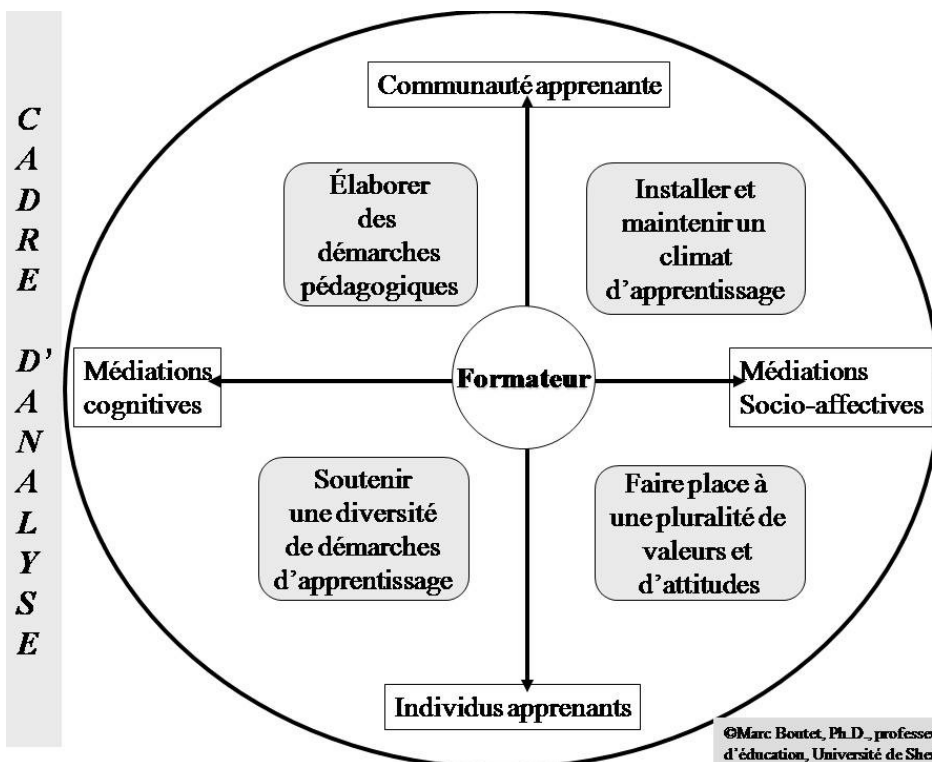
C
A
D
R
E

D'
A
N
A
L
Y
S
E

Communauté apprenante

Élaborer des démarches pédagogiques

Installer et maintenir un climat d'apprentissage

Médiations cognitives

Formateur

Médiations Socio-affectives

Soutenir une diversité de démarches d'apprentissage

Faire place à une pluralité de valeurs et d'attitudes

Individus apprenants

©Marc Boutet, Ph.D., professe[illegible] d'éducation, Université de She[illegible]